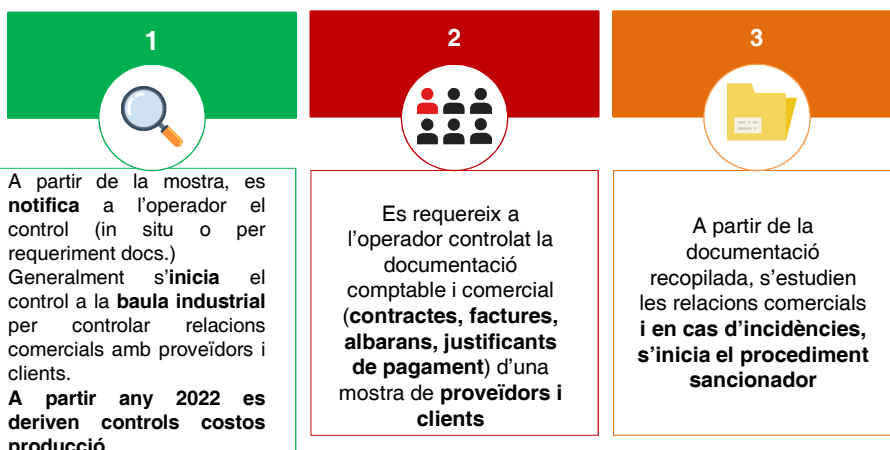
1

A partir de la mostra, es **notifica** a l'operador el control (in situ o per requeriment docs.)

Generalment s'**inicia** el control a la **baula industrial** per controlar relacions comercials amb proveïdors i clients.

**A partir any 2022 es deriven controls costos producció**

2

Es requereix a l'operador controlat la documentació comptable i comercial (**contractes, factures, albarans, justificants de pagament**) d'una mostra de **proveïdors i clients**

3

A partir de la documentació recopilada, s'estudien les relacions comercials **i en cas d'incidències, s'inicia el procediment sancionador**